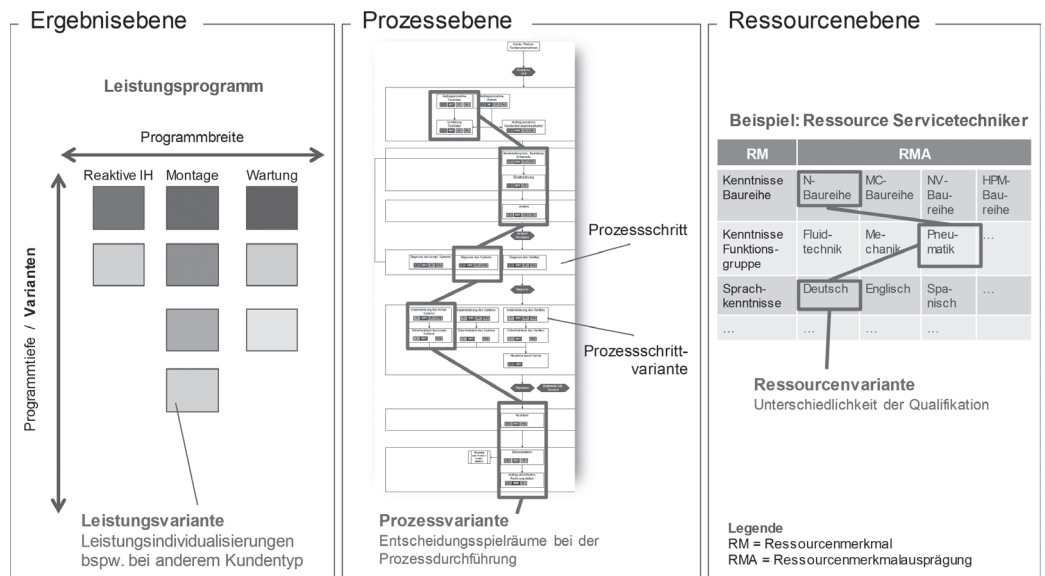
Ergebnisebene

Leistungsprogramm

Programmbreite

Reaktive IH  Montage  Wartung

Programmtiefe / Varianten

Leistungsvariante
Leistungsindividualisierungen bspw. bei anderem Kundentyp

Prozessebene

Prozessschritt

Prozessschrittvariante

Prozessvariante
Entscheidungsspielräume bei der Prozessdurchführung

Ressourcenebene

Beispiel: Ressource Servicetechniker

| RM | RMA | | | |
|---|---|---|---|---|
| Kenntnisse Baureihe | N-Baureihe | MC-Baureihe | NV-Baureihe | HPM-Baureihe |
| Kenntnisse Funktionsgruppe | Fluidtechnik | Mechanik | Pneumatik | … |
| Sprachkenntnisse | Deutsch | Englisch | Spanisch | … |
| … | … | … | … | |

Ressourcenvariante
Unterschiedlichkeit der Qualifikation

Legende
RM = Ressourcenmerkmal
RMA = Ressourcenmerkmalausprägung